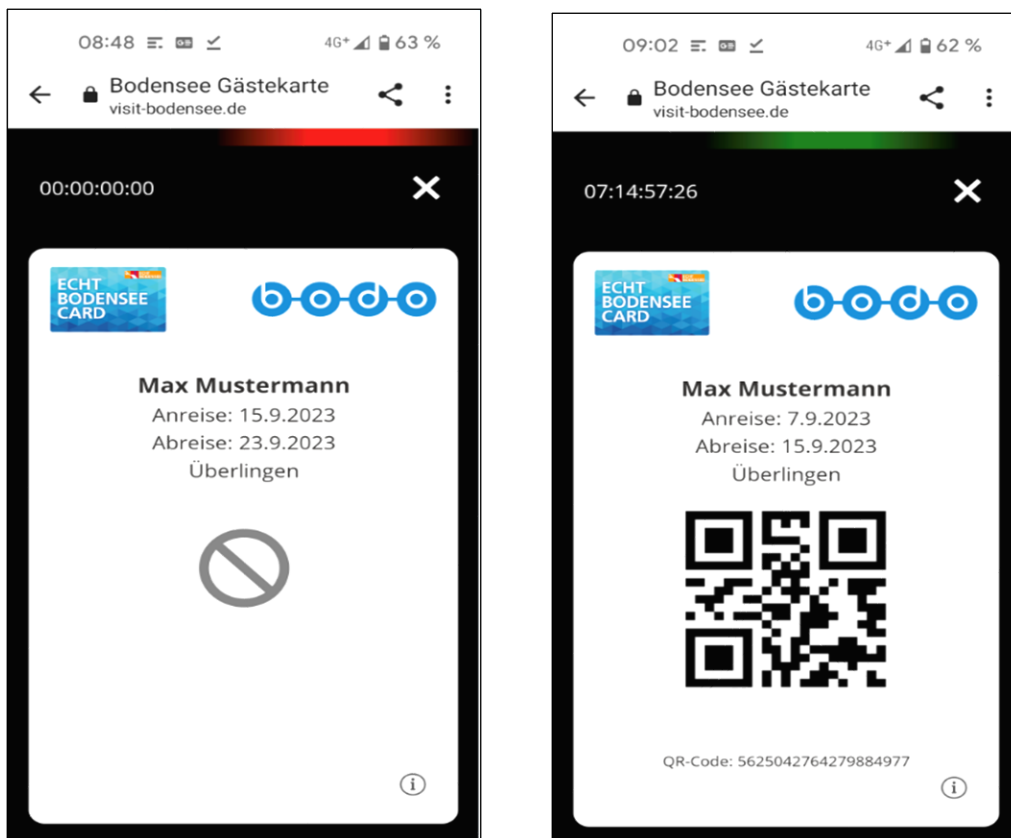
08:48 4G⁺ 63 %

Bodensee Gästekarte
visit-bodensee.de

00:00:00:00

ECHT BODENSEE CARD

bodo

Max Mustermann
Anreise: 15.9.2023
Abreise: 23.9.2023
Überlingen

09:02 4G⁺ 62 %

Bodensee Gästekarte
visit-bodensee.de

07:14:57:26

ECHT BODENSEE CARD

bodo

Max Mustermann
Anreise: 7.9.2023
Abreise: 15.9.2023
Überlingen

QR-Code: 5625042764279884977